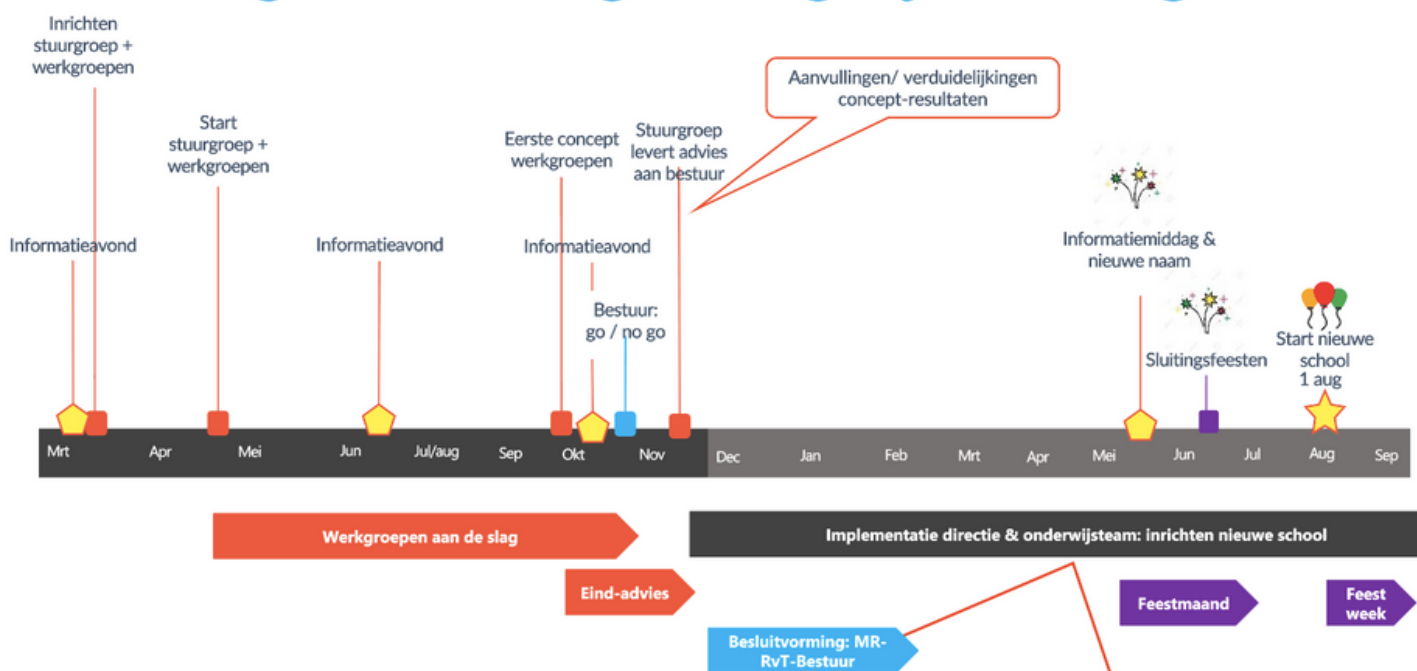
Inrichten stuurgroep + werkgroepen

Start stuurgroep + werkgroepen

Aanvullingen/ verduidelijkingen concept-resultaten

Eerste concept werkgroepen

Stuurgroep levert advies aan bestuur

Informatieavond

Informatieavond

Informatieavond

Bestuur: go / no go

Informatiemiddag & nieuwe naam

Sluitingsfeesten

Start nieuwe school 1 aug

Mrt Apr Mei Jun Jul/aug Sep Okt Nov Dec Jan Feb Mrt Apr Mei Jun Jul Aug Sep

Werkgroepen aan de slag

Implementatie directie & onderwijsteam: inrichten nieuwe school

Eind-advies

Feestmaand

Feest week

Besluitvorming: MR-RvT-Bestuur